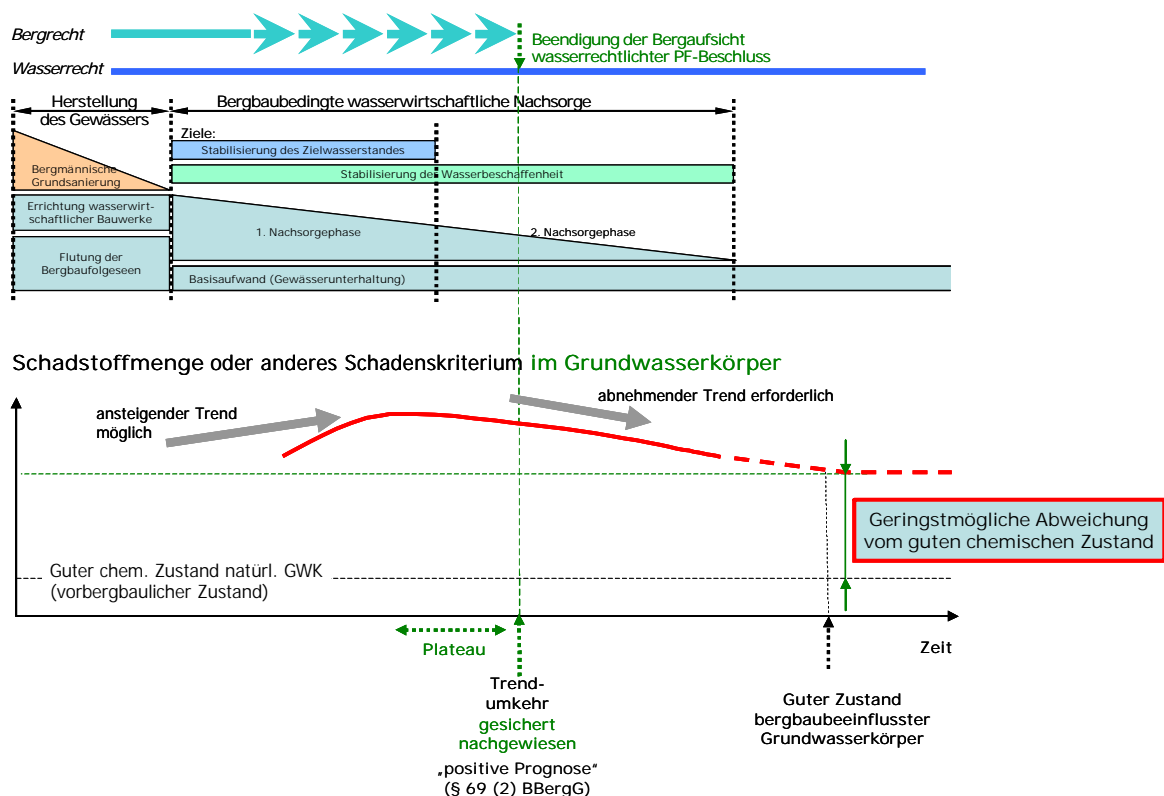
Bergrecht

Wasserrecht

Beendigung der Bergaufsicht wasserrechtlichter PF-Beschluss

Herstellung des Gewässers

Bergbaubedingte wasserwirtschaftliche Nachsorge

Ziele:

Stabilisierung des Zielwasserstandes

Stabilisierung der Wasserbeschaffenheit

Bergmännische Grundsanierung

Errichtung wasserwirtschaftlicher Bauwerke

1. Nachsorgephase

2. Nachsorgephase

Flutung der Bergbaufolgeseen

Basisaufwand (Gewässerunterhaltung)

Schadstoffmenge oder anderes Schadenskriterium im Grundwasserkörper

ansteigender Trend möglich

abnehmender Trend erforderlich

Geringstmögliche Abweichung vom guten chemischen Zustand

Guter chem. Zustand natürl. GWK (vorbergbaulicher Zustand)

Plateau

Zeit

Trendumkehr gesichert nachgewiesen „positive Prognose" (§ 69 (2) BBergG)

Guter Zustand bergbaubeeinflusster Grundwasserkörper